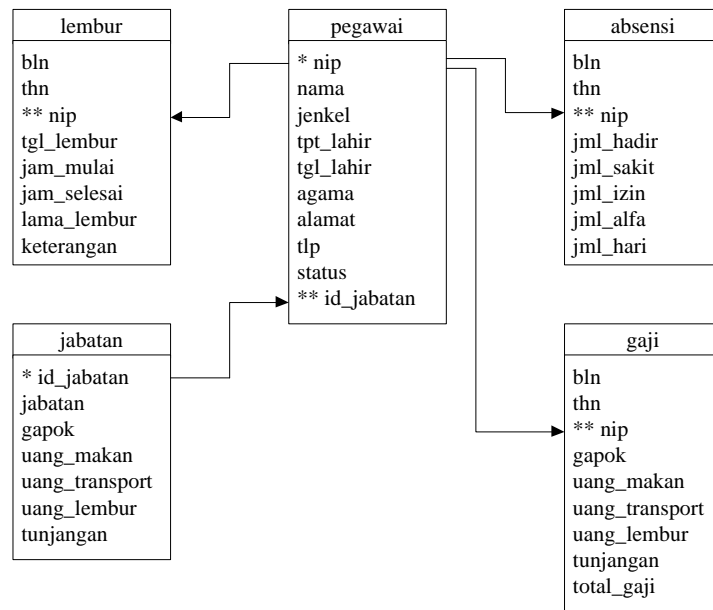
lembur
bln
thn
** nip
tgl_lembur
jam_mulai
jam_selesai
lama_lembur
keterangan

pegawai
* nip
nama
jenkel
tpt_lahir
tgl_lahir
agama
alamat
tlp
status
** id_jabatan

absensi
bln
thn
** nip
jml_hadir
jml_sakit
jml_izin
jml_alfa
jml_hari

jabatan
* id_jabatan
jabatan
gapok
uang_makan
uang_transport
uang_lembur
tunjangan

gaji
bln
thn
** nip
gapok
uang_makan
uang_transport
uang_lembur
tunjangan
total_gaji